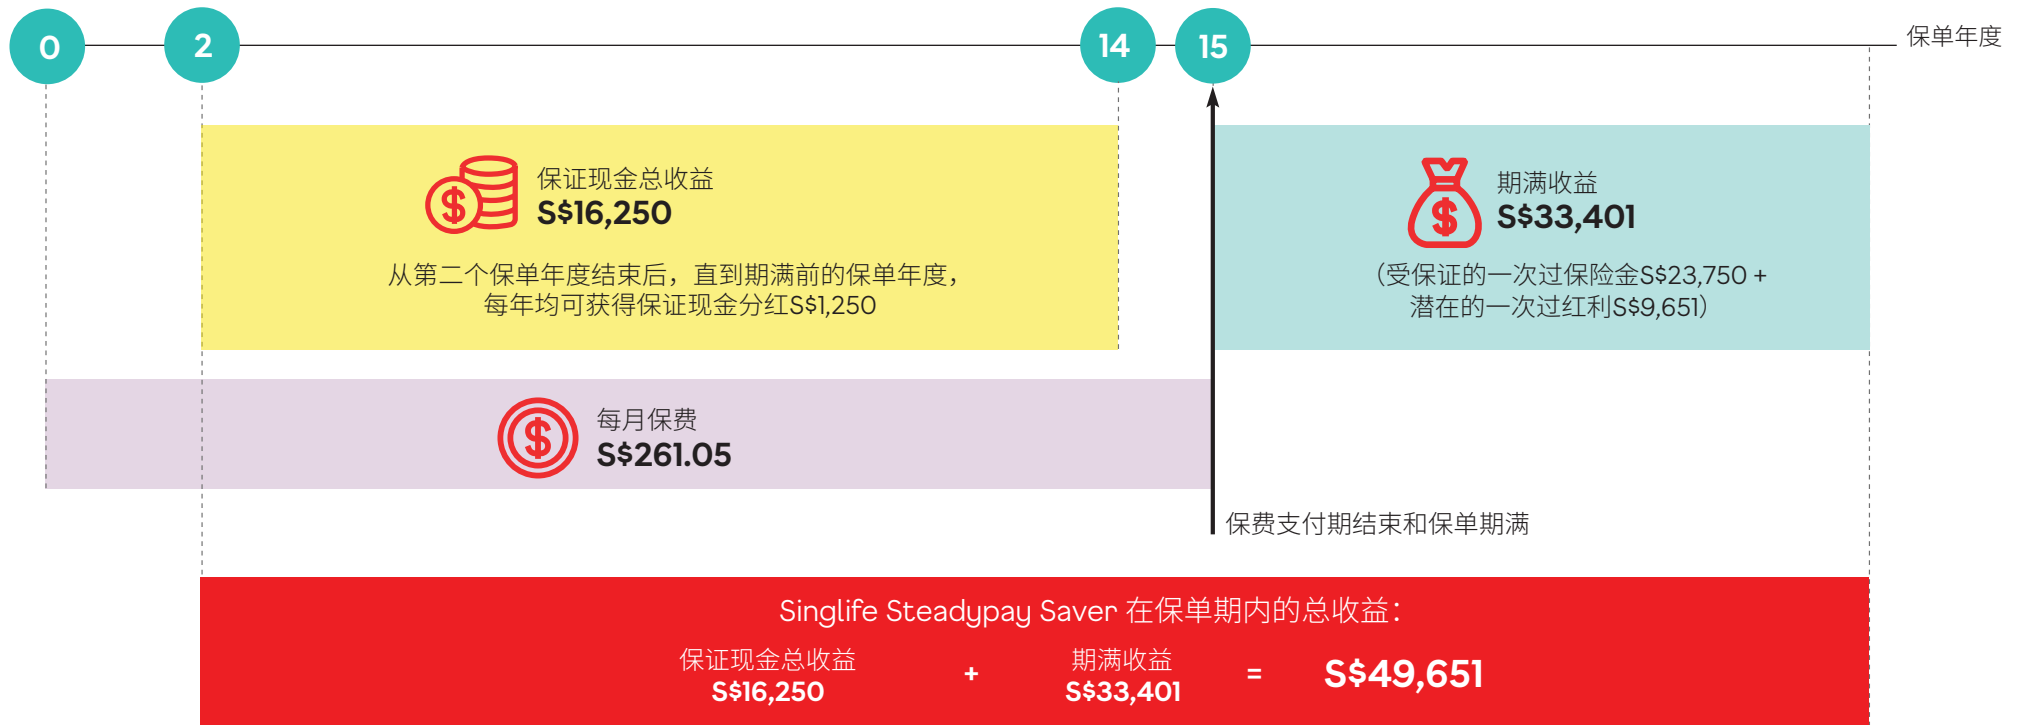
0 2 14 15 保单年度

保证现金总收益
S$16,250
从第二个保单年度结束后，直到期满前的保单年度，每年均可获得保证现金分红S$1,250

期满收益
S$33,401
（受保证的一次过保险金S$23,750 + 潜在的一次过红利S$9,651）

每月保费
S$261.05

保费支付期结束和保单期满

Singlife Steadypay Saver 在保单期内的总收益：
保证现金总收益
S$16,250
+
期满收益
S$33,401
=
S$49,651